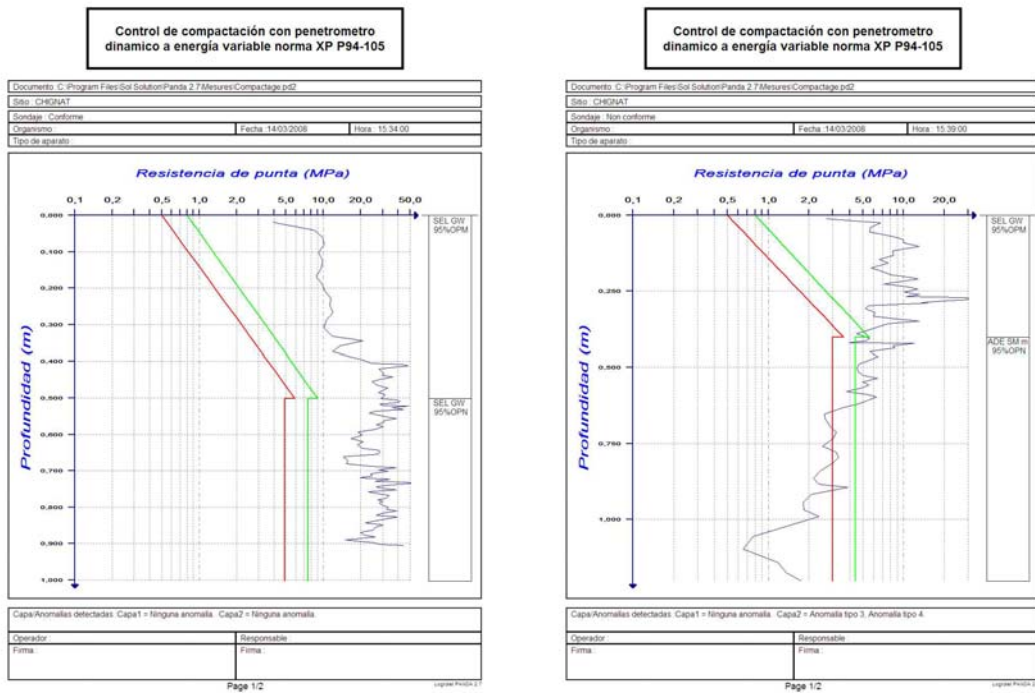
Control de compactación con penetrometro dinamico a energía variable norma XP P94-105

Documento : C:\Program Files\Sol Solution\Panda 2.7\Mesures\Compactage.pd2
Sitio : CHIGNAT
Sondaje : Conforme
Organismo : Fecha : 14/03/2008 Hora : 15:34:00
Tipo de aparato :

Resistencia de punta (MPa)

0,1 0,2 0,5 1,0 2,0 5,0 10,0 20,0 50,0

Profundidad (m)

0,000 0,100 0,200 0,300 0,400 0,500 0,600 0,700 0,800 0,900 1,000

SEL GW 95%OPM

SEL GW 95%OPN

Capa/Anomalías detectadas: Capa1 = Ninguna anomalía . Capa2 = Ninguna anomalía .

Operador : Responsable
Firma : Firma :

Page 1/2

Logiciel PANDA 2.7

Control de compactación con penetrometro dinamico a energía variable norma XP P94-105

Documento : C:\Program Files\Sol Solution\Panda 2.7\Mesures\Compactage.pd2
Sitio : CHIGNAT
Sondaje : Non conforme
Organismo : Fecha : 14/03/2008 Hora : 15:39:00
Tipo de aparato :

Resistencia de punta (MPa)

0,1 0,2 0,5 1,0 2,0 5,0 10,0 20,0

Profundidad (m)

0,000 0,250 0,500 0,750 1,000

SEL GW 95%OPM

ADE SM m 95%OPN

Capa/Anomalías detectadas: Capa1 = Ninguna anomalía . Capa2 = Anomalía tipo 3, Anomalía tipo 4.

Operador : Responsable
Firma : Firma :

Page 1/2

Logiciel PANDA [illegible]